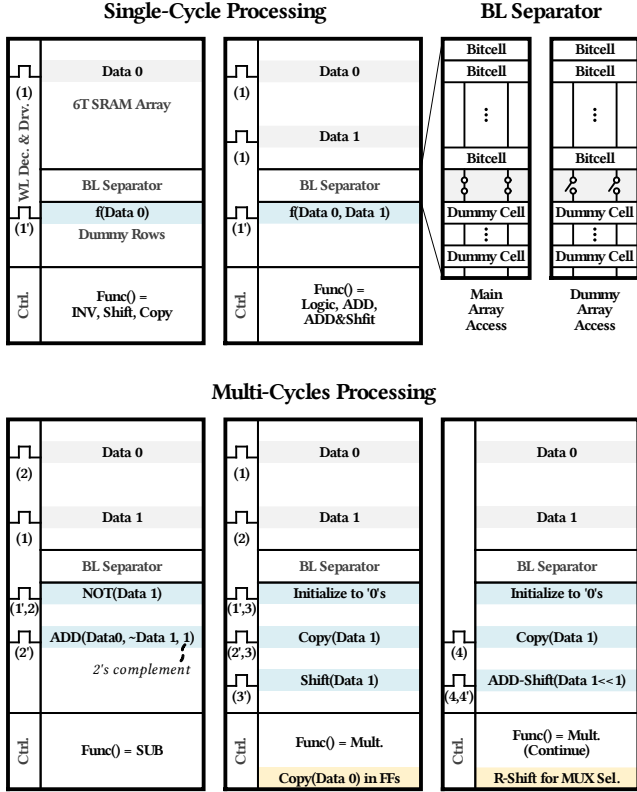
Single-Cycle Processing

BL Separator

WL Dec. & Drv.

(1)

Data 0

6T SRAM Array

BL Separator

(1')

f(Data 0)

Dummy Rows

Ctrl.

Func() = INV, Shift, Copy

(1)

Data 0

(1)

Data 1

BL Separator

(1')

f(Data 0, Data 1)

Ctrl.

Func() = Logic, ADD, ADD&Shfit

Bitcell

Bitcell

⋮

Bitcell

Dummy Cell

⋮

Dummy Cell

Main Array Access

Bitcell

Bitcell

⋮

Bitcell

Dummy Cell

⋮

Dummy Cell

Dummy Array Access

Multi-Cycles Processing

(2)

Data 0

(1)

Data 1

BL Separator

(1',2)

NOT(Data 1)

(2')

ADD(Data0, ~Data 1, 1)

2's complement

Ctrl.

Func() = SUB

(1)

Data 0

(2)

Data 1

BL Separator

(1',3)

Initialize to '0's

(2',3)

Copy(Data 1)

(3')

Shift(Data 1)

Ctrl.

Func() = Mult.

Copy(Data 0) in FFs

Data 0

Data 1

BL Separator

Initialize to '0's

(4)

Copy(Data 1)

(4,4')

ADD-Shift(Data 1<<1)

Ctrl.

Func() = Mult. (Continue)

R-Shift for MUX Sel.